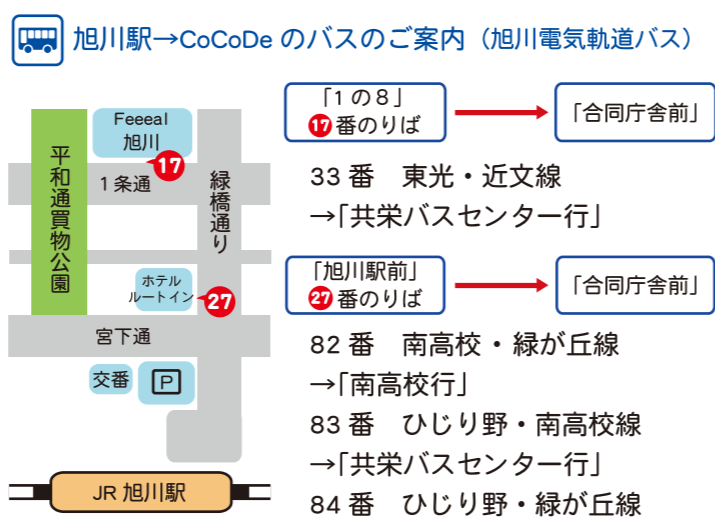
旭川駅→CoCoDe のバスのご案内（旭川電気軌道バス）

平和通買物公園

Feeeal 旭川

17

1条通

緑橋通り

ホテル ルートイン

27

宮下通

交番

P

JR 旭川駅

「1の8」
17 番のりば

「合同庁舎前」

33 番　東光・近文線
→「共栄バスセンター行」

「旭川駅前」
27 番のりば

「合同庁舎前」

82 番　南高校・緑が丘線
→「南高校行」
83 番　ひじり野・南高校線
→「共栄バスセンター行」
84 番　ひじり野・緑が丘線